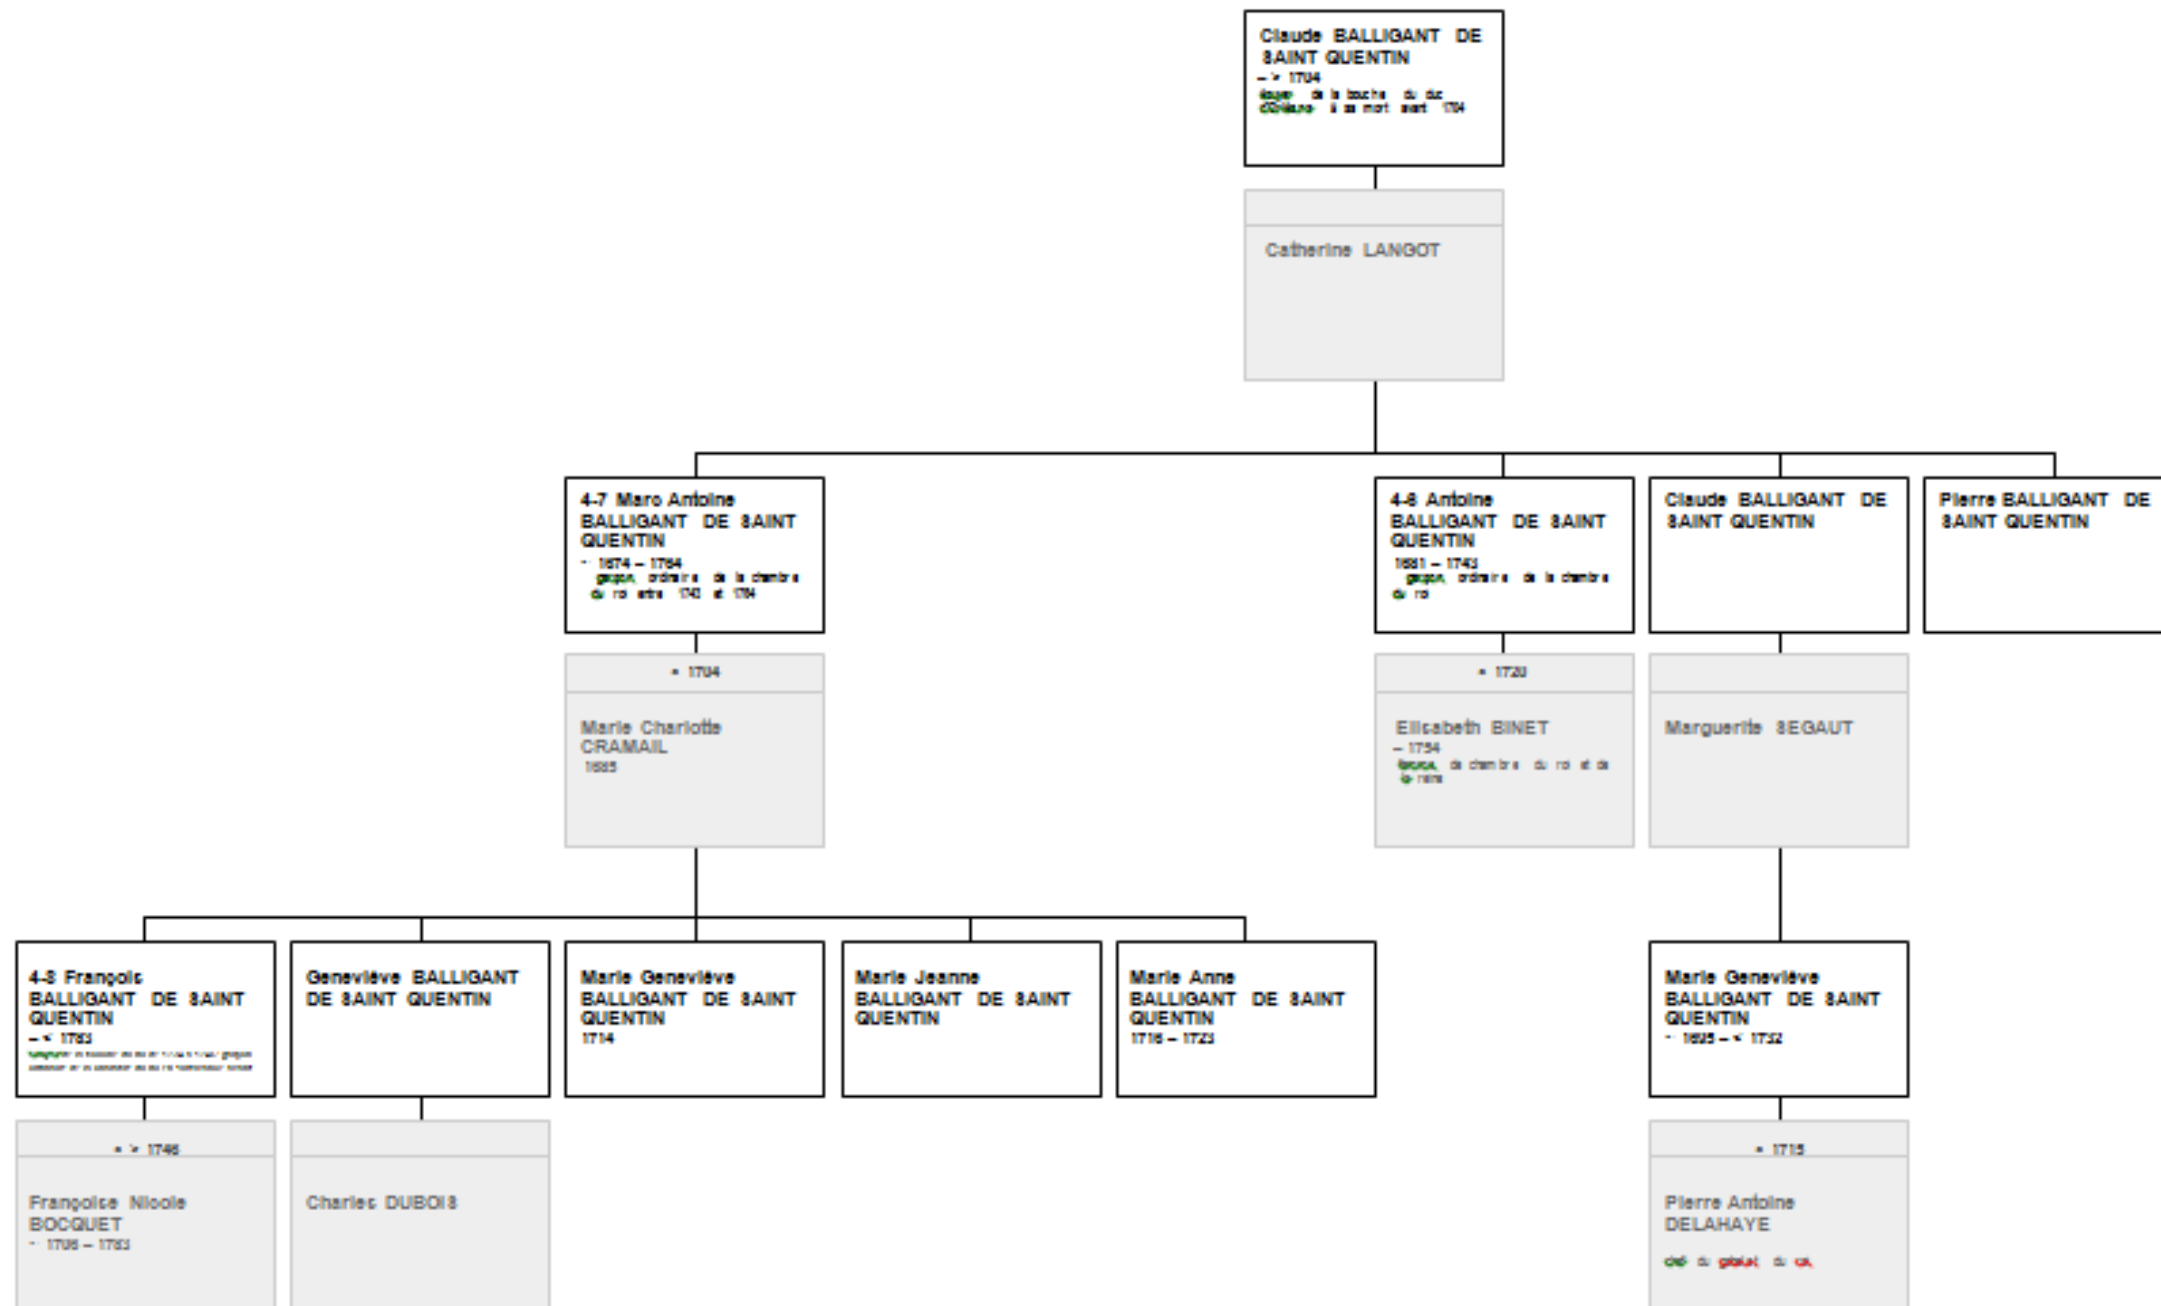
Claude BALLIGANT DE SAINT QUENTIN
– > 1704
écuyer de la bouche du duc d'Orléans à sa mort avant 1704

Catherine LANGOT

4-7 Marc Antoine BALLIGANT DE SAINT QUENTIN
· 1674 – 1764
garçon ordinaire de la chambre du roi entre 1743 et 1764

• 1704

Marie Charlotte CRAMAIL
1685

4-8 Antoine BALLIGANT DE SAINT QUENTIN
1681 – 1743
garçon ordinaire de la chambre du roi

• 1720

Elisabeth BINET
– 1754
femme de chambre du roi et de la reine

Claude BALLIGANT DE SAINT QUENTIN

Marguerite SEGAUT

Pierre BALLIGANT DE SAINT QUENTIN

4-8 François BALLIGANT DE SAINT QUENTIN
– < 1783
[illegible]

• > 1746

Françoise Nicole BOCQUET
· 1706 – 1783

Geneviève BALLIGANT DE SAINT QUENTIN

Charles DUBOIS

Marie Geneviève BALLIGANT DE SAINT QUENTIN
1714

Marie Jeanne BALLIGANT DE SAINT QUENTIN

Marie Anne BALLIGANT DE SAINT QUENTIN
1716 – 1723

Marie Geneviève BALLIGANT DE SAINT QUENTIN
· 1695 – < 1732

• 1715

Pierre Antoine DELAHAYE
chef du gobelet du roi